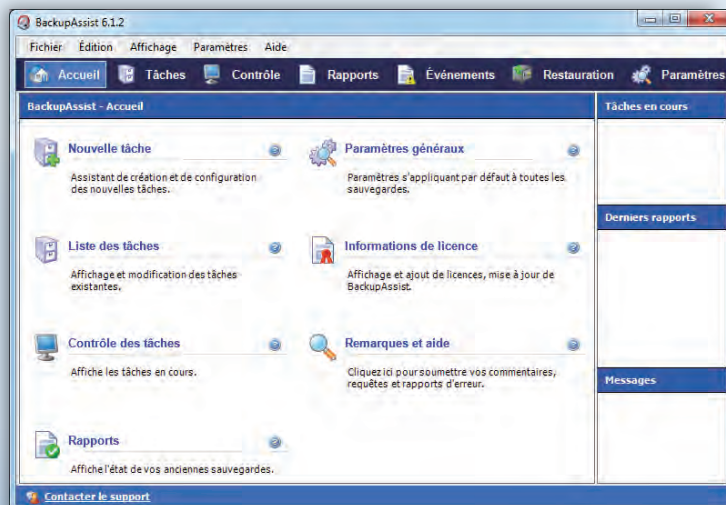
BackupAssist 6.1.2

Fichier Édition Affichage Paramètres Aide

Accueil Tâches Contrôle Rapports Événements Restauration Paramètres

BackupAssist - Accueil

Nouvelle tâche

Assistant de création et de configuration des nouvelles tâches.

Paramètres généraux

Paramètres s'appliquant par défaut à toutes les sauvegardes.

Liste des tâches

Affichage et modification des tâches existantes.

Informations de licence

Affichage et ajout de licences, mise à jour de BackupAssist.

Contrôle des tâches

Affiche les tâches en cours.

Remarques et aide

Cliquez ici pour soumettre vos commentaires, requêtes et rapports d'erreur.

Rapports

Affiche l'état de vos anciennes sauvegardes.

Tâches en cours

Derniers rapports

Messages

Contacter le support